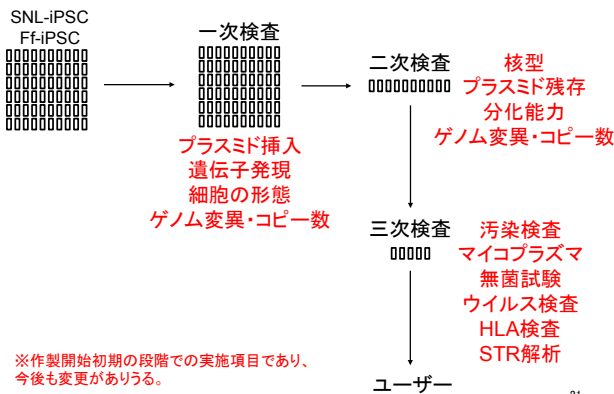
SNL-iPSC
Ff-iPSC

一次検査

プラスミド挿入
遺伝子発現
細胞の形態
ゲノム変異・コピー数

二次検査

核型
プラスミド残存
分化能力
ゲノム変異・コピー数

三次検査

汚染検査
マイコプラズマ
無菌試験
ウイルス検査
HLA検査
STR解析

※作製開始初期の段階での実施項目であり、今後も変更がありうる。

ユーザー

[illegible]